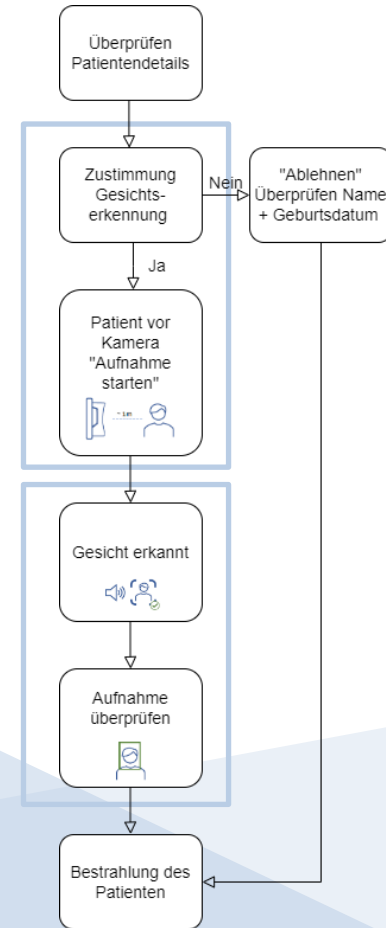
Überprüfen Patientendetails

Zustimmung Gesichtserkennung

Nein

"Ablehnen" Überprüfen Name + Geburtsdatum

Ja

Patient vor Kamera "Aufnahme starten"

~ 1m

Gesicht erkannt

Aufnahme überprüfen

Bestrahlung des Patienten